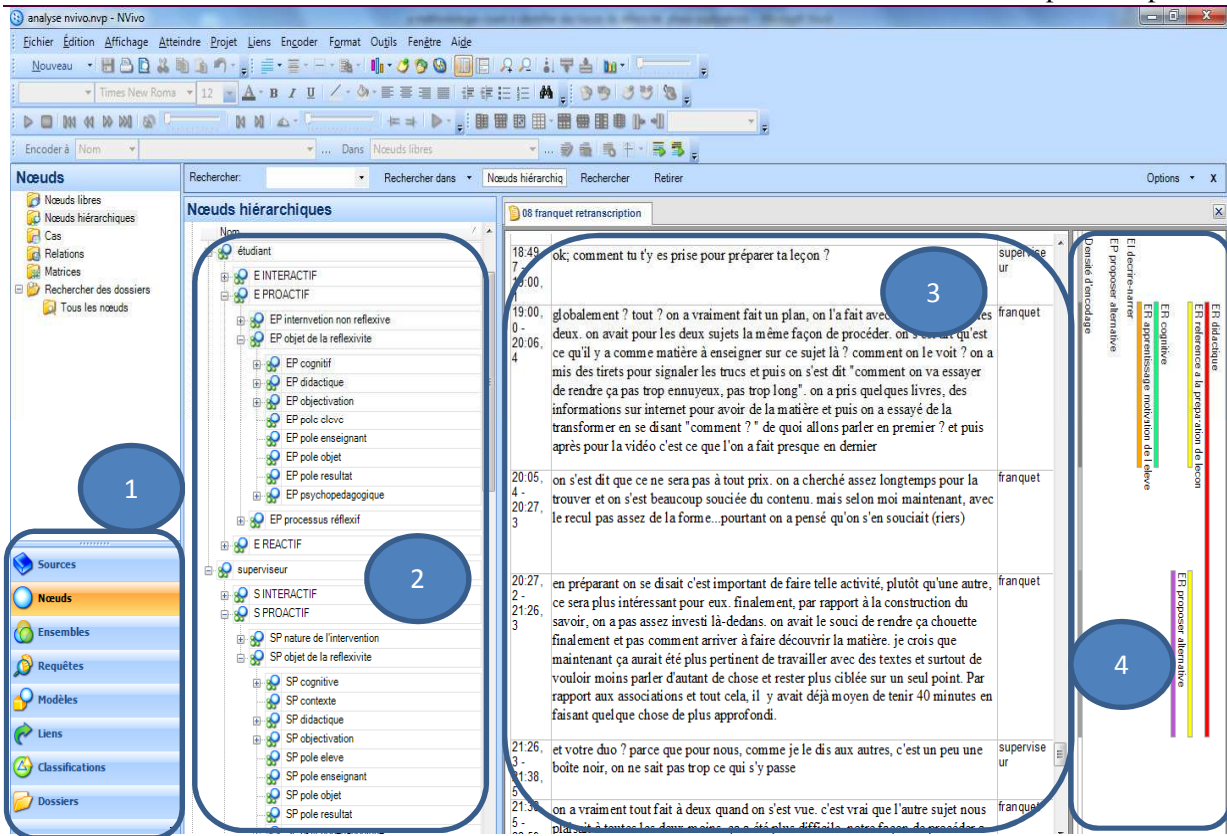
analyse nvivo.nvp - NVivo

Fichier Édition Affichage Atteindre Projet Liens Encoder Format Outils Fenêtre Aide

Nouveau

Times New Roma 12

Encoder à Nom ... Dans Nœuds libres

Nœuds

Nœuds libres
Nœuds hiérarchiques
Cas
Relations
Matrices
Rechercher des dossiers
Tous les nœuds

1

Sources
Nœuds
Ensembles
Requêtes
Modèles
Liens
Classifications
Dossiers

Rechercher: Rechercher dans Nœuds hiérarchiq Rechercher Retirer Options X

Nœuds hiérarchiques

Nom
étudiant
E INTERACTIF
E PROACTIF
EP internvetion non reflexive
EP objet de la reflexivite
EP cognitif
EP didactique
EP objectivation
EP pole eleve
EP pole enseignant
EP pole objet
EP pole resultat
EP psychopedagogique
EP processus réflexif
E REACTIF
superviseur
S INTERACTIF
S PROACTIF
SP nature de l'intervention
SP objet de la reflexivite
SP cognitive
SP contexte
SP didactique
SP objectivation
SP pole eleve
SP pole enseignant
SP pole objet
SP pole resultat

2

08 franquet retranscription

3

| 18:49,7 - 19:00, | ok; comment tu t'y es prise pour préparer ta leçon ? | superviseur |
|---|---|---|
| 19:00,0 - 20:06,4 | globalement ? tout ? on a vraiment fait un plan, on l'a fait avec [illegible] deux. on avait pour les deux sujets la même façon de procéder. on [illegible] qu'est ce qu'il y a comme matière à enseigner sur ce sujet là ? comment on le voit ? on a mis des tirets pour signaler les trucs et puis on s'est dit "comment on va essayer de rendre ça pas trop ennuyeux, pas trop long". on a pris quelques livres, des informations sur internet pour avoir de la matière et puis on a essayé de la transformer en se disant "comment ? " de quoi allons parler en premier ? et puis après pour la vidéo c'est ce que l'on a fait presque en dernier | franquet |
| 20:05,4 - 20:27,3 | on s'est dit que ce ne sera pas à tout prix. on a cherché assez longtemps pour la trouver et on s'est beaucoup souciée du contenu. mais selon moi maintenant, avec le recul pas assez de la forme...pourtant on a pensé qu'on s'en souciait (riers) | franquet |
| 20:27,2 - 21:26,3 | en préparant on se disait c'est important de faire telle activité, plutôt qu'une autre, ce sera plus intéressant pour eux. finalement, par rapport à la construction du savoir, on a pas assez investi là-dedans. on avait le souci de rendre ça chouette finalement et pas comment arriver à faire découvrir la matière. je crois que maintenant ça aurait été plus pertinent de travailler avec des textes et surtout de vouloir moins parler d'autant de chose et rester plus ciblée sur un seul point. Par rapport aux associations et tout cela, il y avait déjà moyen de tenir 40 minutes en faisant quelque chose de plus approfondi. | franquet |
| 21:26,3 - 21:38,5 | et votre duo ? parce que pour nous, comme je le dis aux autres, c'est un peu une boîte noir, on ne sait pas trop ce qui s'y passe | superviseur |
| 21:3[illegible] | on a vraiment tout fait à deux quand on s'est vue. c'est vrai que l'autre sujet nous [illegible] | franquet |

Densité d'encodage
EP proposer alternative
EI decrire-narrer
ER cognitive
ER apprentissage motivation de l eleve
ER reference a la preparation de lecon
ER didactique
ER proposer alternative

4